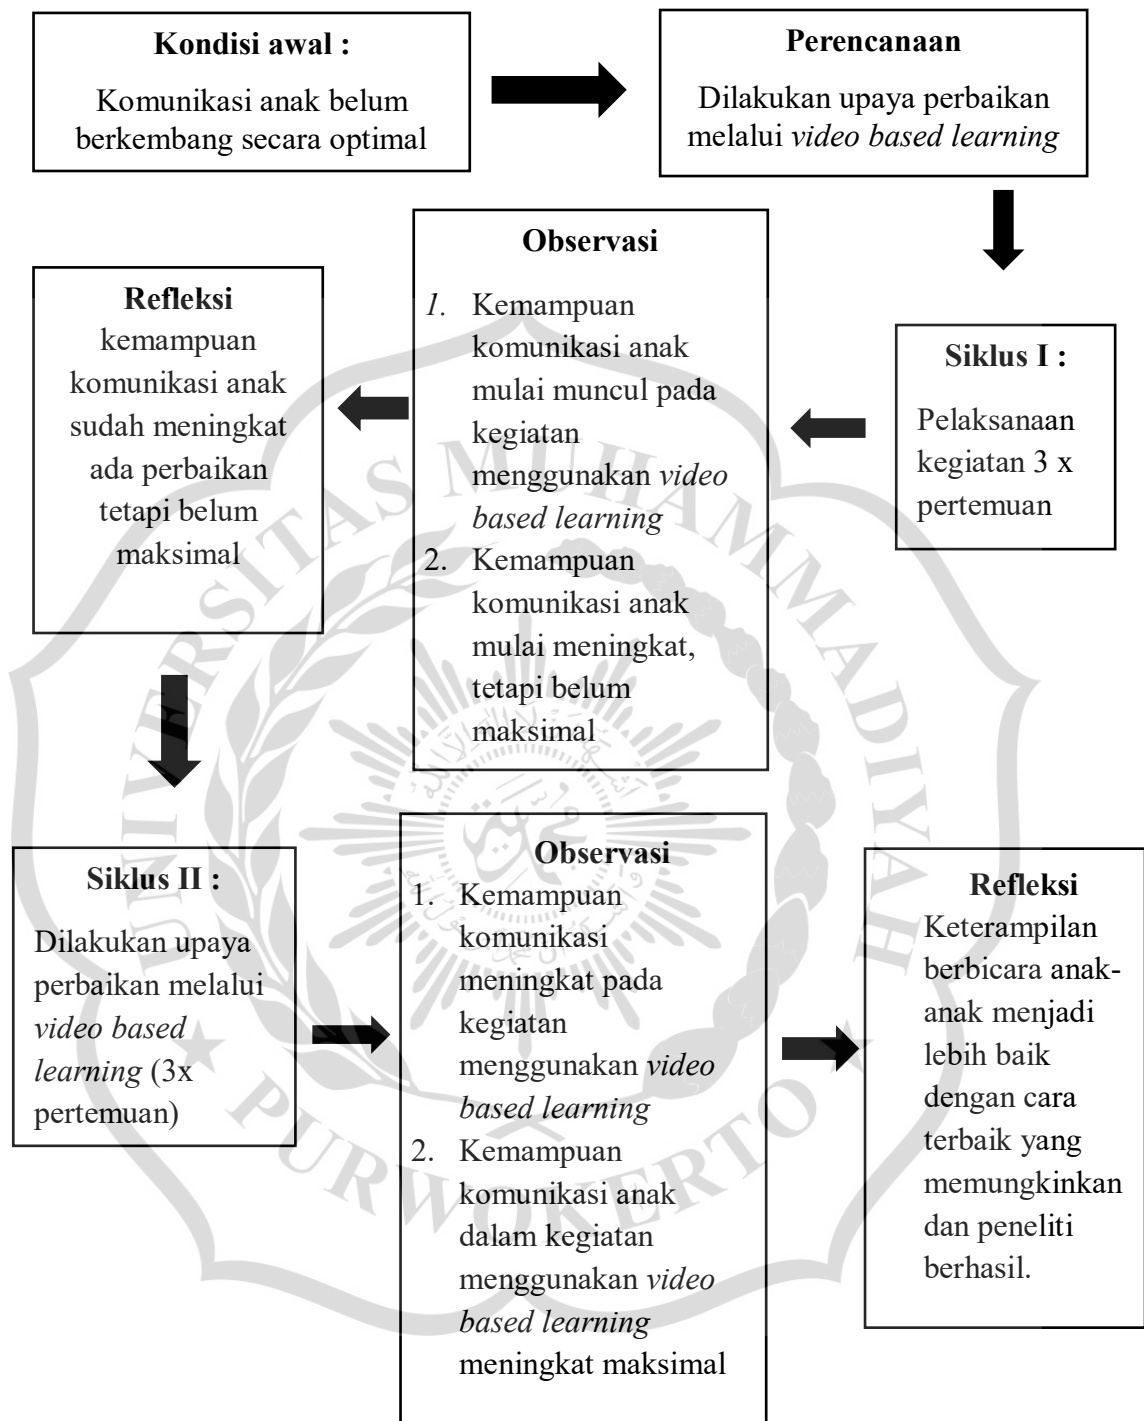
**Kondisi awal :**

Komunikasi anak belum berkembang secara optimal

**Perencanaan**

Dilakukan upaya perbaikan melalui *video based learning*

**Siklus I :**

Pelaksanaan kegiatan 3 x pertemuan

**Observasi**

1. Kemampuan komunikasi anak mulai muncul pada kegiatan menggunakan *video based learning*
2. Kemampuan komunikasi anak mulai meningkat, tetapi belum maksimal

**Refleksi**

kemampuan komunikasi anak sudah meningkat ada perbaikan tetapi belum maksimal

**Siklus II :**

Dilakukan upaya perbaikan melalui *video based learning* (3x pertemuan)

**Observasi**

1. Kemampuan komunikasi meningkat pada kegiatan menggunakan *video based learning*
2. Kemampuan komunikasi anak dalam kegiatan menggunakan *video based learning* meningkat maksimal

**Refleksi**

Keterampilan berbicara anak-anak menjadi lebih baik dengan cara terbaik yang memungkinkan dan peneliti berhasil.

UNIVERSITAS MUHAMMADIYAH PURWOKERTO